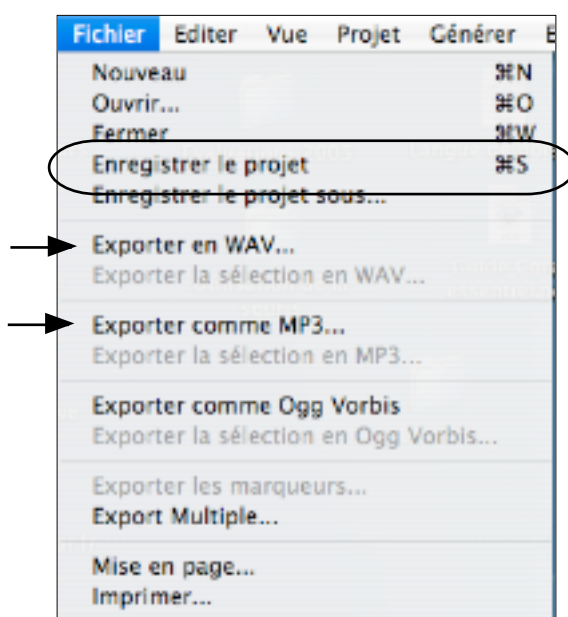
Fichier Editer Vue Projet Générer E

Nouveau ⌘N
Ouvrir... ⌘O
Fermer ⌘W
Enregistrer le projet ⌘S
Enregistrer le projet sous...

Exporter en WAV...
Exporter la sélection en WAV...

Exporter comme MP3...
Exporter la sélection en MP3...

Exporter comme Ogg Vorbis
Exporter la sélection en Ogg Vorbis...

Exporter les marqueurs...
Export Multiple...

Mise en page...
Imprimer...